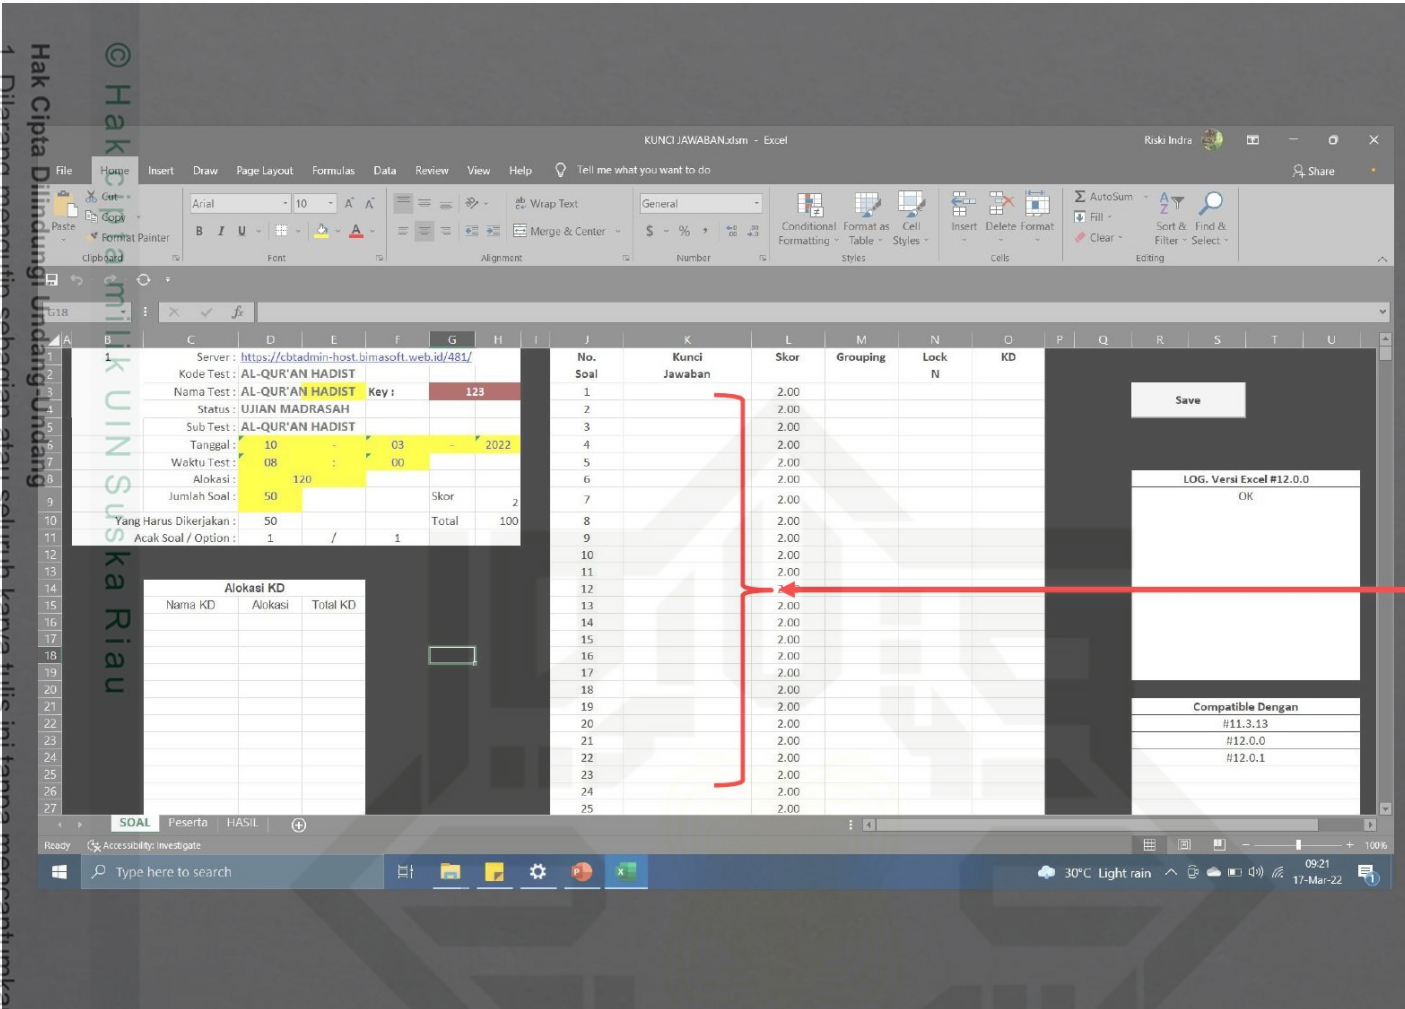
Hak Cipta Dilindungi Undang-Undang
1. Dilarang mengutip sebagian atau seluruh karya tulis ini tanpa mencantumka

© Hak cipta milik UIN Suska Riau

KUNCI JAWABAN.xlsm - Excel

Riski Indra

File Home Insert Draw Page Layout Formulas Data Review View Help Tell me what you want to do

Share

Paste Cut Copy Format Painter Clipboard

Arial 10 Font

Wrap Text Merge & Center Alignment

General Number

Conditional Formatting Format as Table Cell Styles Styles

Insert Delete Format Cells

AutoSum Fill Clear Sort & Filter Find & Select Editing

G18

| | B | C | D | E | F | G | H |
|---|---|---|---|---|---|---|---|
| 1 | 1 | Server : | https://cbtadmin-host.bimasoft.web.id/481/ | | | | |
| 2 | | Kode Test : | AL-QUR'AN HADIST | | | | |
| 3 | | Nama Test : | AL-QUR'AN HADIST | | Key : | 123 | |
| 4 | | Status : | UJIAN MADRASAH | | | | |
| 5 | | Sub Test : | AL-QUR'AN HADIST | | | | |
| 6 | | Tanggal : | 10 | - | 03 | - | 2022 |
| 7 | | Waktu Test : | 08 | : | 00 | | |
| 8 | | Alokasi : | 120 | | | | |
| 9 | | Jumlah Soal : | 50 | | | Skor | 2 |
| 10 | | Yang Harus Dikerjakan : | 50 | | | Total | 100 |
| 11 | | Acak Soal / Option : | 1 | / | 1 | | |

Alokasi KD
| Nama KD | Alokasi | Total KD |
|---|---|---|

| No. Soal | Kunci Jawaban | Skor | Grouping | Lock N | KD |
|---|---|---|---|---|---|
| 1 | | 2.00 | | | |
| 2 | | 2.00 | | | |
| 3 | | 2.00 | | | |
| 4 | | 2.00 | | | |
| 5 | | 2.00 | | | |
| 6 | | 2.00 | | | |
| 7 | | 2.00 | | | |
| 8 | | 2.00 | | | |
| 9 | | 2.00 | | | |
| 10 | | 2.00 | | | |
| 11 | | 2.00 | | | |
| 12 | | 2.00 | | | |
| 13 | | 2.00 | | | |
| 14 | | 2.00 | | | |
| 15 | | 2.00 | | | |
| 16 | | 2.00 | | | |
| 17 | | 2.00 | | | |
| 18 | | 2.00 | | | |
| 19 | | 2.00 | | | |
| 20 | | 2.00 | | | |
| 21 | | 2.00 | | | |
| 22 | | 2.00 | | | |
| 23 | | 2.00 | | | |
| 24 | | 2.00 | | | |
| 25 | | 2.00 | | | |

Save

LOG. Versi Excel #12.0.0
OK

Compatible Dengan
#11.3.13
#12.0.0
#12.0.1

SOAL Peserta HASIL

Ready Accessibility: Investigate 100%

Type here to search 30°C Light rain 09:21 17-Mar-22